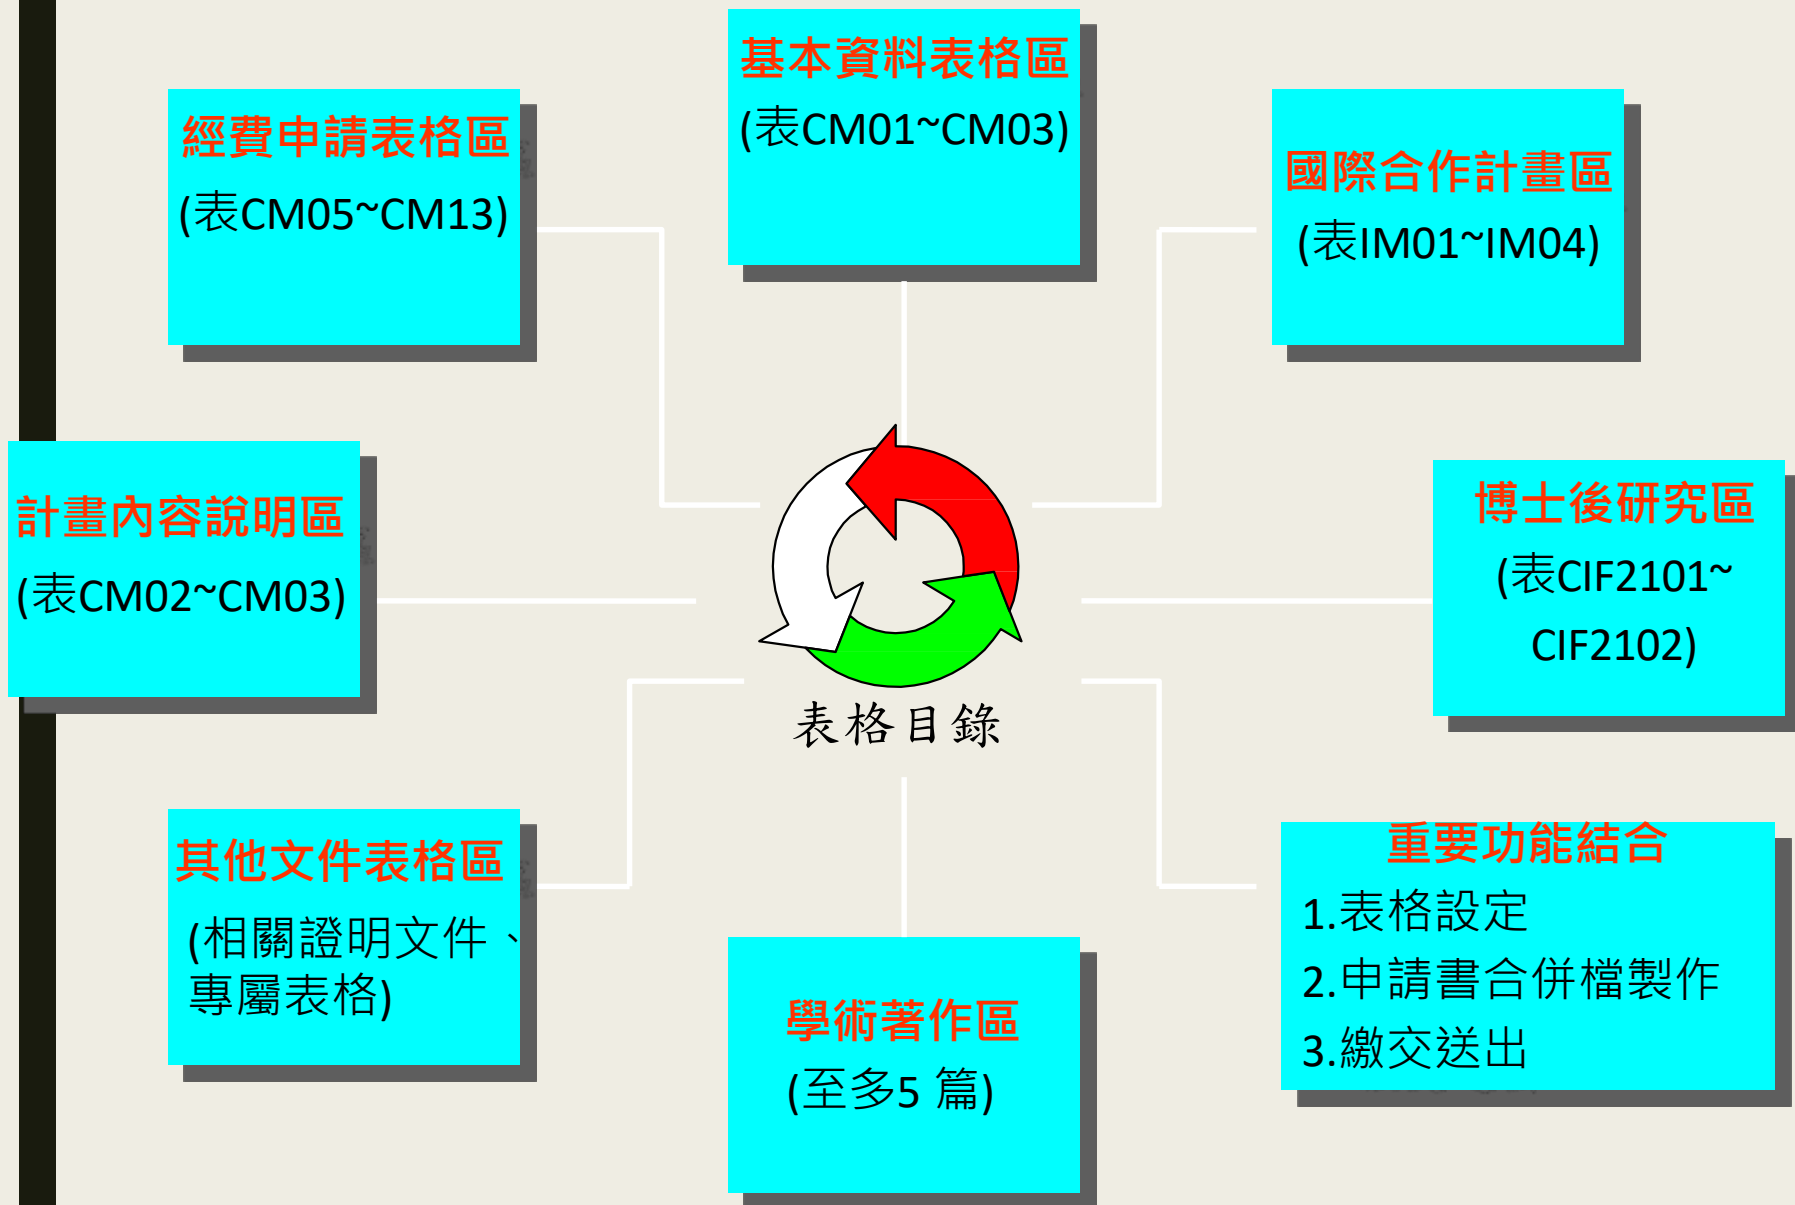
基本資料表格區
(表CM01~CM03)

經費申請表格區
(表CM05~CM13)

國際合作計畫區
(表IM01~IM04)

計畫內容說明區
(表CM02~CM03)

表格目錄

博士後研究區
(表CIF2101~CIF2102)

其他文件表格區
(相關證明文件、專屬表格)

學術著作區
(至多5 篇)

重要功能結合
1.表格設定
2.申請書合併檔製作
3.繳交送出